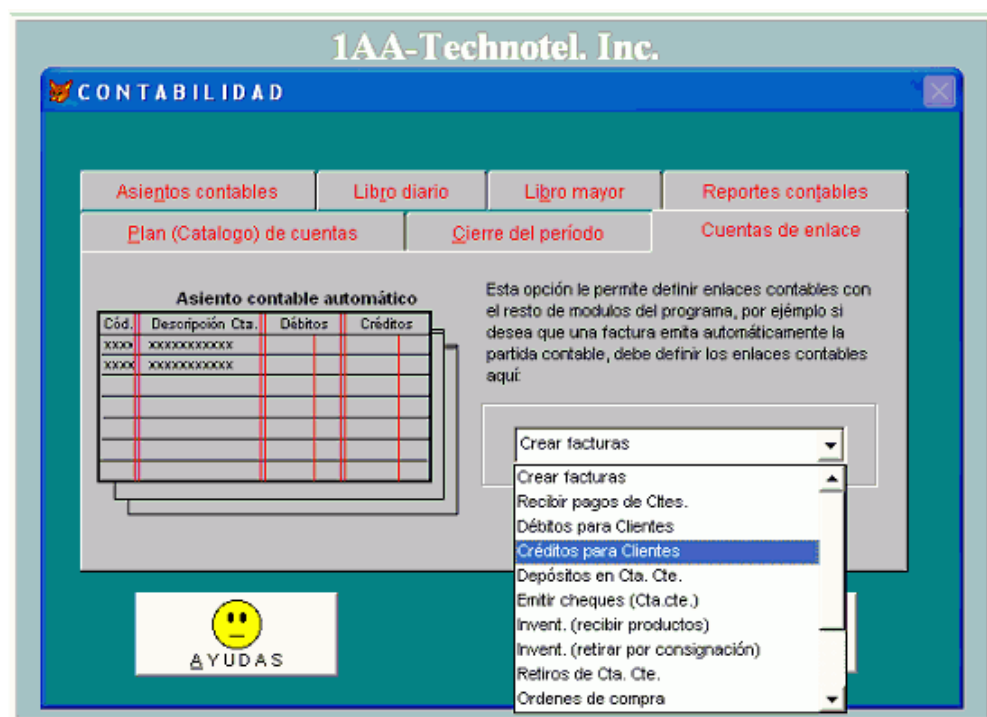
1AA-Technotel. Inc.

CONTABILIDAD

Asientos contables | Libro diario | Libro mayor | Reportes contables

Plan (Catalogo) de cuentas | Cierre del período | Cuentas de enlace

Asiento contable automático

| Cód. | Descripción Cta. | Débitos | Créditos |
|---|---|---|---|
| xxxx | xxxxxxxxxxx | | |
| xxxx | xxxxxxxxxxx | | |

Esta opción le permite definir enlaces contables con el resto de modulos del programa, por ejémplo si desea que una factura emita automáticamente la partida contable, debe definir los enlaces contables aquí:

Crear facturas

Crear facturas
Recibir pagos de Cltes.
Débitos para Clientes
Créditos para Clientes
Depósitos en Cta. Cte.
Emitir cheques (Cta.cte.)
Invent. (recibir productos)
Invent. (retirar por consignación)
Retiros de Cta. Cte.
Ordenes de compra

AYUDAS